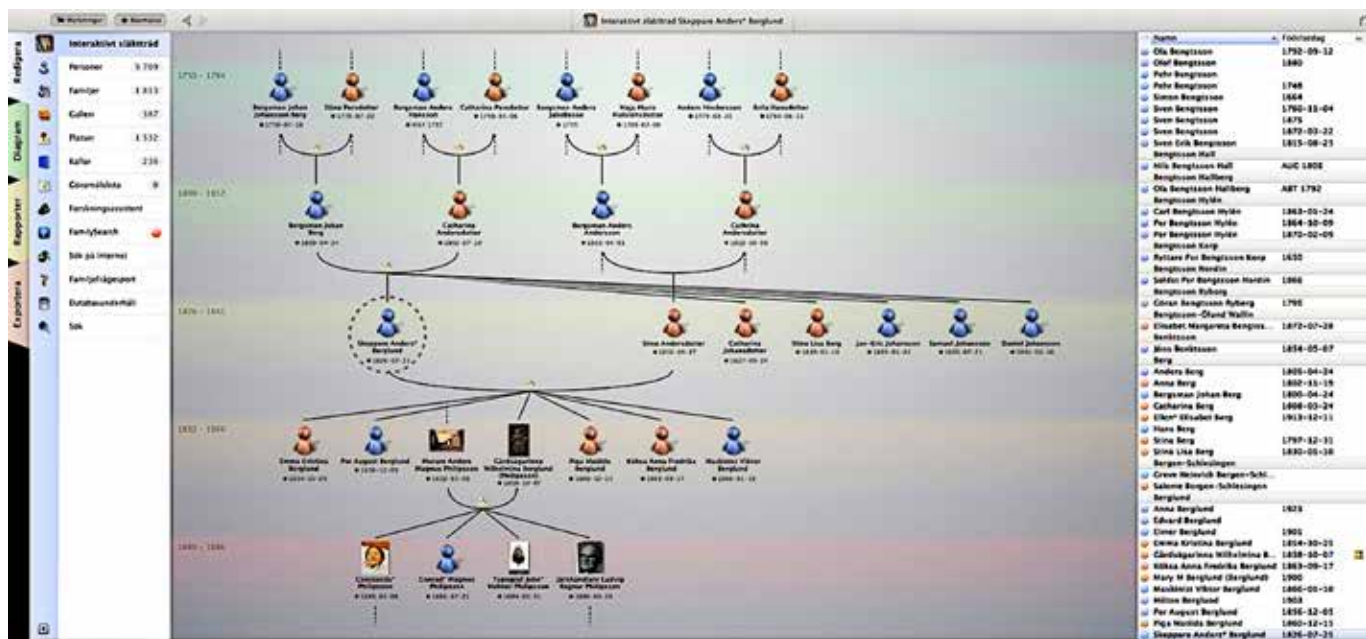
Interaktivt släktträd Skeppare Anders* Berglund

Redigera
Diagram
Rapporter
Exportera

Interaktivt släktträd
Personer 5 709
Familjer 1 815
Galleri 167
Platser 1 532
Källor 216
Göromålslista 0
Forskningsassistent
FamilySearch
Sök på Internet
Familjefrågeport
Databasunderhåll
Sök

1750 - 1794
1800 - 1812
1826 - 1842
1832 - 1864
1880 - 1886

Bergsman Johan Johansson Berg
Stina Persdotter
Bergsman Anders Hansson
Catharina Persdotter
Bergsman Anders Jakobsson
Maja Maria Malcolmsdotter
Anders Hindersson
Brita Hansdotter
Bergsman Johan Berg
Catharina Andersdotter
Bergsman Anders Andersson
Catharina Andersdotter
Skeppare Anders* Berglund
Stina Andersdotter
Catharina Johansdotter
Stina Lisa Berg
Jan-Eric Johansson
Samuel Johansson
Daniel Johansson
Emma Kristina Berglund
Per August Berglund
Maram Anders Magnus Philipsson
Gårdsägarinna Wilhelmina Berglund Philipsson
Pija Matilda Berglund
Kökss Anna Fredrika Berglund
Musikant Viktor Berglund
Constantin Philipsson
Conrad Magnus Philipsson
"Leonard John" Holmer Philipsson
Jordbrukare Ludvig Ragnar Philipsson

Namn | Födelsedag
Ola Bengtsson | 1792-09-12
Olof Bengtsson | 1880
Pehr Bengtsson |
Pehr Bengtsson | 1748
Simon Bengtsson | 1664
Sven Bengtsson | 1760-11-04
Sven Bengtsson | 1675
Sven Bengtsson | 1872-03-22
Sven Erik Bengtsson | 1815-08-25
Bengtsson Hall
Nils Bengtsson Hall | ABT 1808
Bengtsson Hallberg
Ola Bengtsson Hallberg | ABT 1792
Bengtsson Hylén
Carl Bengtsson Hylén | 1863-01-24
Per Bengtsson Hylén | 1864-10-09
Per Bengtsson Hylén | 1870-02-09
Bengtsson Korp
Ryttare Per Bengtsson Korp | 1650
Bengtsson Nordin
Soldat Per Bengtsson Nordin | 1866
Bengtsson Ryberg
Göran Bengtsson Ryberg | 1795
Bengtsson -Ölund Wallin
Elisabet Margareta Bengtss... | 1872-07-28
Benktsson
Bms Benktsson | 1854-05-07
Berg
Anders Berg | 1805-04-24
Anna Berg | 1802-11-19
Bergsman Johan Berg | 1800-04-24
Catharina Berg | 1808-03-24
Ellen* Elisabet Berg | 1913-12-11
Hans Berg
Stina Berg | 1797-12-31
Stina Lisa Berg | 1830-05-10
Bergen-Schlesingen
Greve Heinrich Bergen-Schl...
Salome Bergen-Schlesingen
Berglund
Anna Berglund | 1823
Edvard Berglund
Einar Berglund | 1901
Emma Kristina Berglund | 1854-10-21
Gårdsägarinna Wilhelmina B... | 1858-10-07
Kökss Anna Fredrika Berglund | 1863-09-17
Mary H Berglund (Berglund) | 1900
Musikant Viktor Berglund | 1866-01-10
Nillse Berglund | 1903
Per August Berglund | 1856-12-05
Pija Matilda Berglund | 1860-12-13
Skeppare Anders* Berglund | 1826-07-21